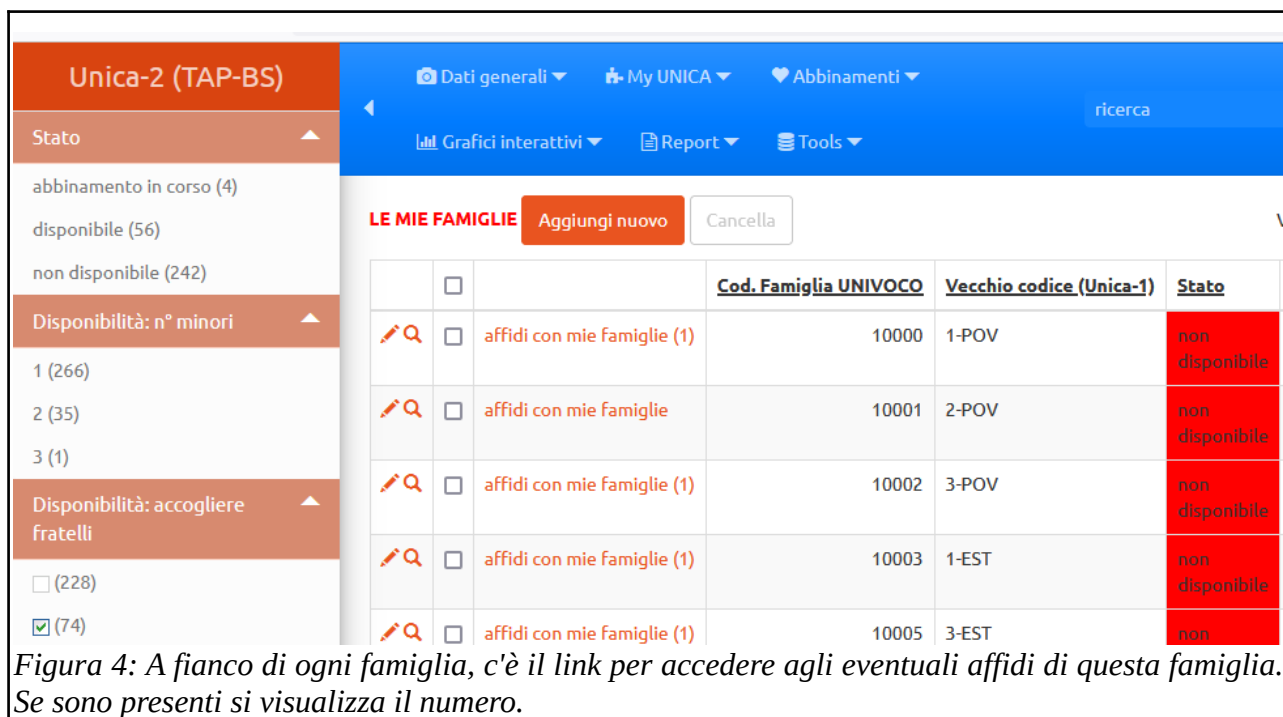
Unica-2 (TAP-BS)

Stato

abbinamento in corso (4)

disponibile (56)

non disponibile (242)

Disponibilità: n° minori

1 (266)

2 (35)

3 (1)

Disponibilità: accogliere fratelli

(228)

(74)

Dati generali My UNICA Abbinamenti

ricerca

Grafici interattivi Report Tools

LE MIE FAMIGLIE Aggiungi nuovo Cancella

| | | | Cod. Famiglia UNIVOCO | Vecchio codice (Unica-1) | Stato |
|---|---|---|---|---|---|
| | | affidi con mie famiglie (1) | 10000 | 1-POV | non disponibile |
| | | affidi con mie famiglie | 10001 | 2-POV | non disponibile |
| | | affidi con mie famiglie (1) | 10002 | 3-POV | non disponibile |
| | | affidi con mie famiglie (1) | 10003 | 1-EST | non disponibile |
| | | affidi con mie famiglie (1) | 10005 | 3-EST | non |

Figura 4: A fianco di ogni famiglia, c'è il link per accedere agli eventuali affidi di questa famiglia. Se sono presenti si visualizza il numero.